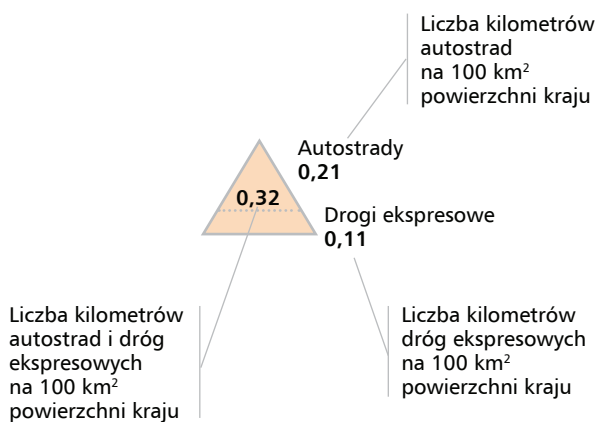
Liczba kilometrów autostrad na 100 km$^2$ powierzchni kraju

Autostrady
**0,21**

**0,32**

Drogi ekspresowe
**0,11**

Liczba kilometrów autostrad i dróg ekspresowych na 100 km$^2$ powierzchni kraju

Liczba kilometrów dróg ekspresowych na 100 km$^2$ powierzchni kraju